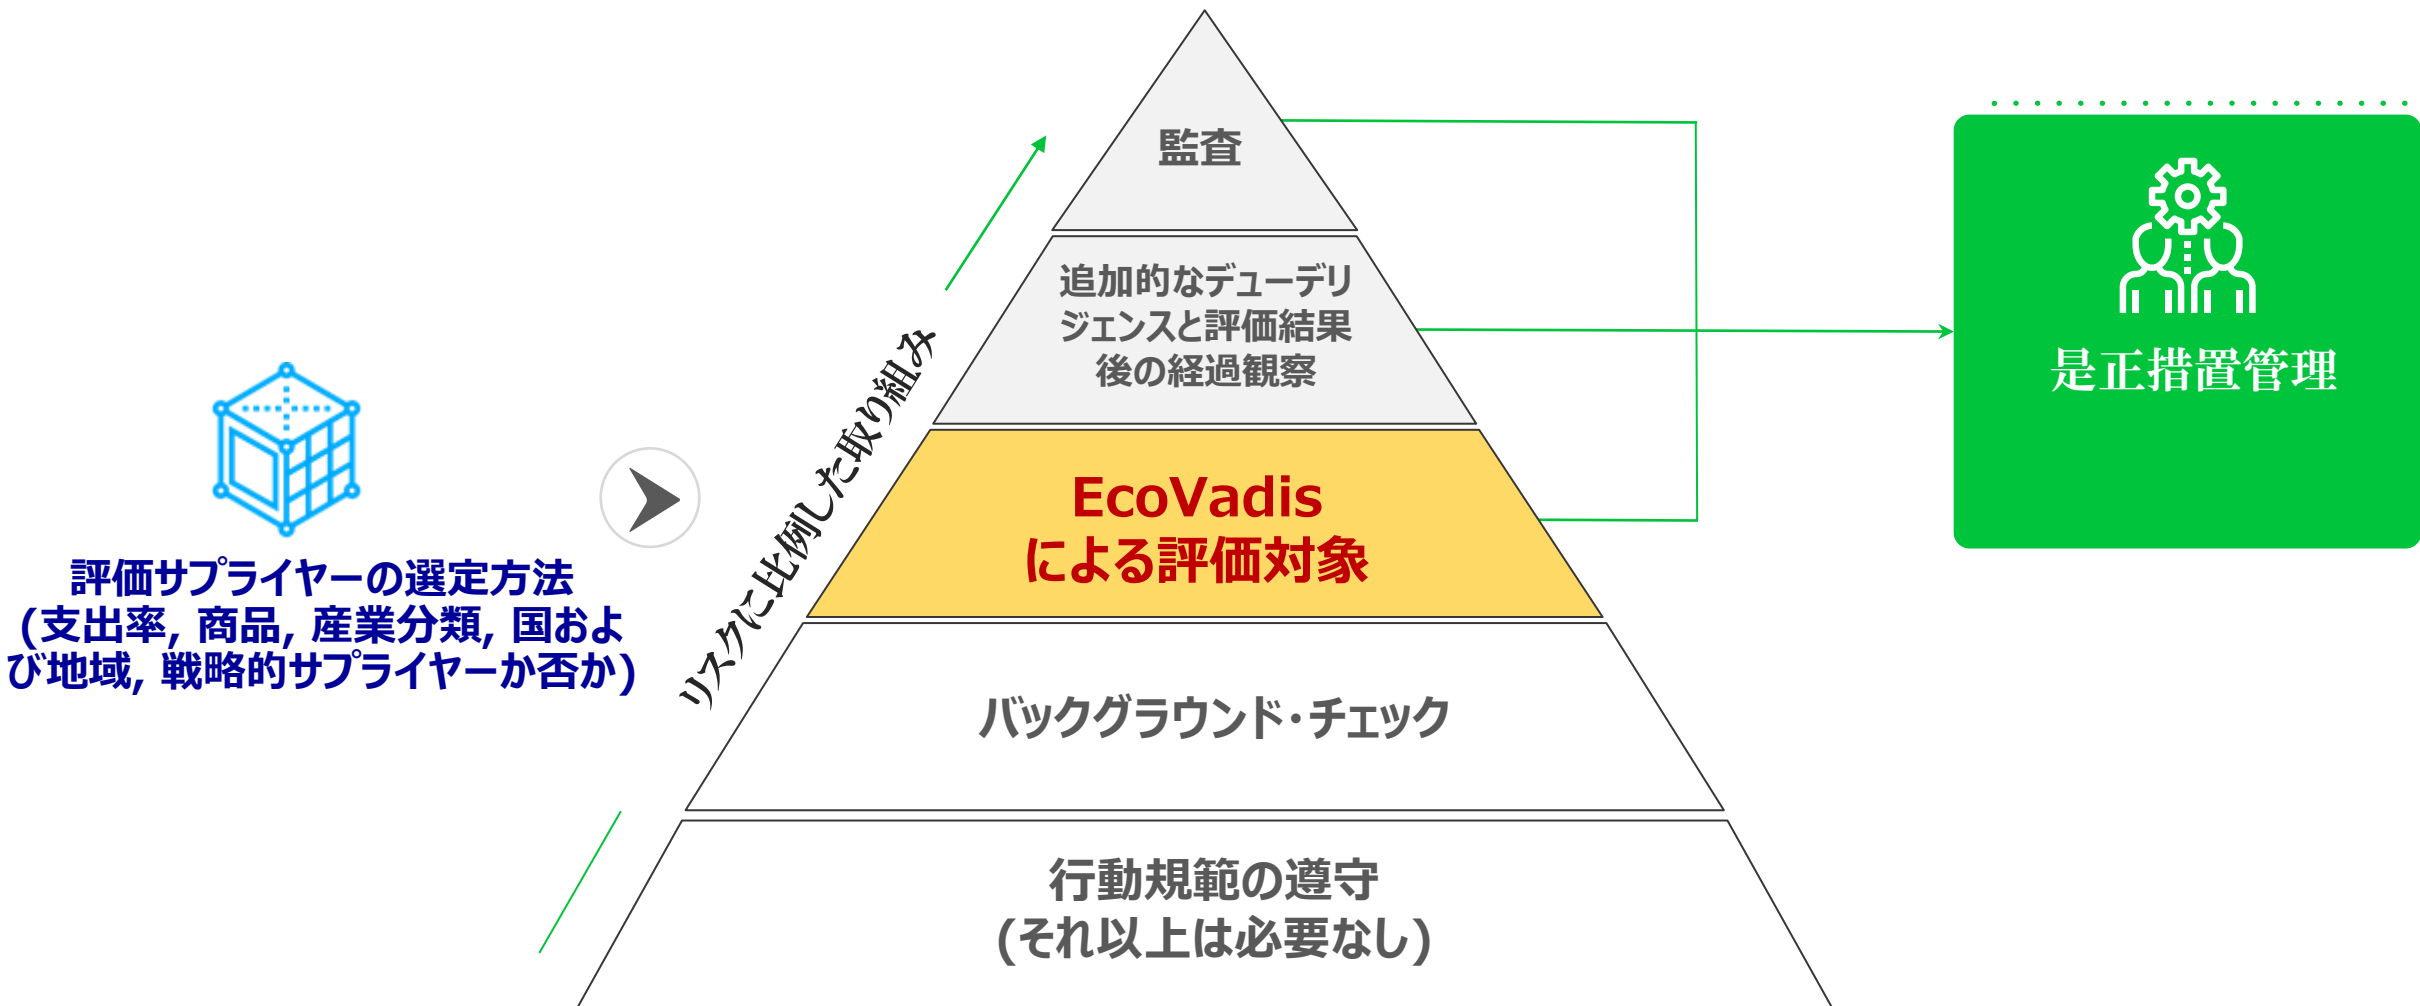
評価サプライヤーの選定方法
(支出率, 商品, 産業分類, 国および地域, 戦略的サプライヤーか否か)

リスクに比例した取り組み

監査

追加的なデューデリジェンスと評価結果後の経過観察

EcoVadis
による評価対象

バックグラウンド・チェック

行動規範の遵守
(それ以上は必要なし)

是正措置管理